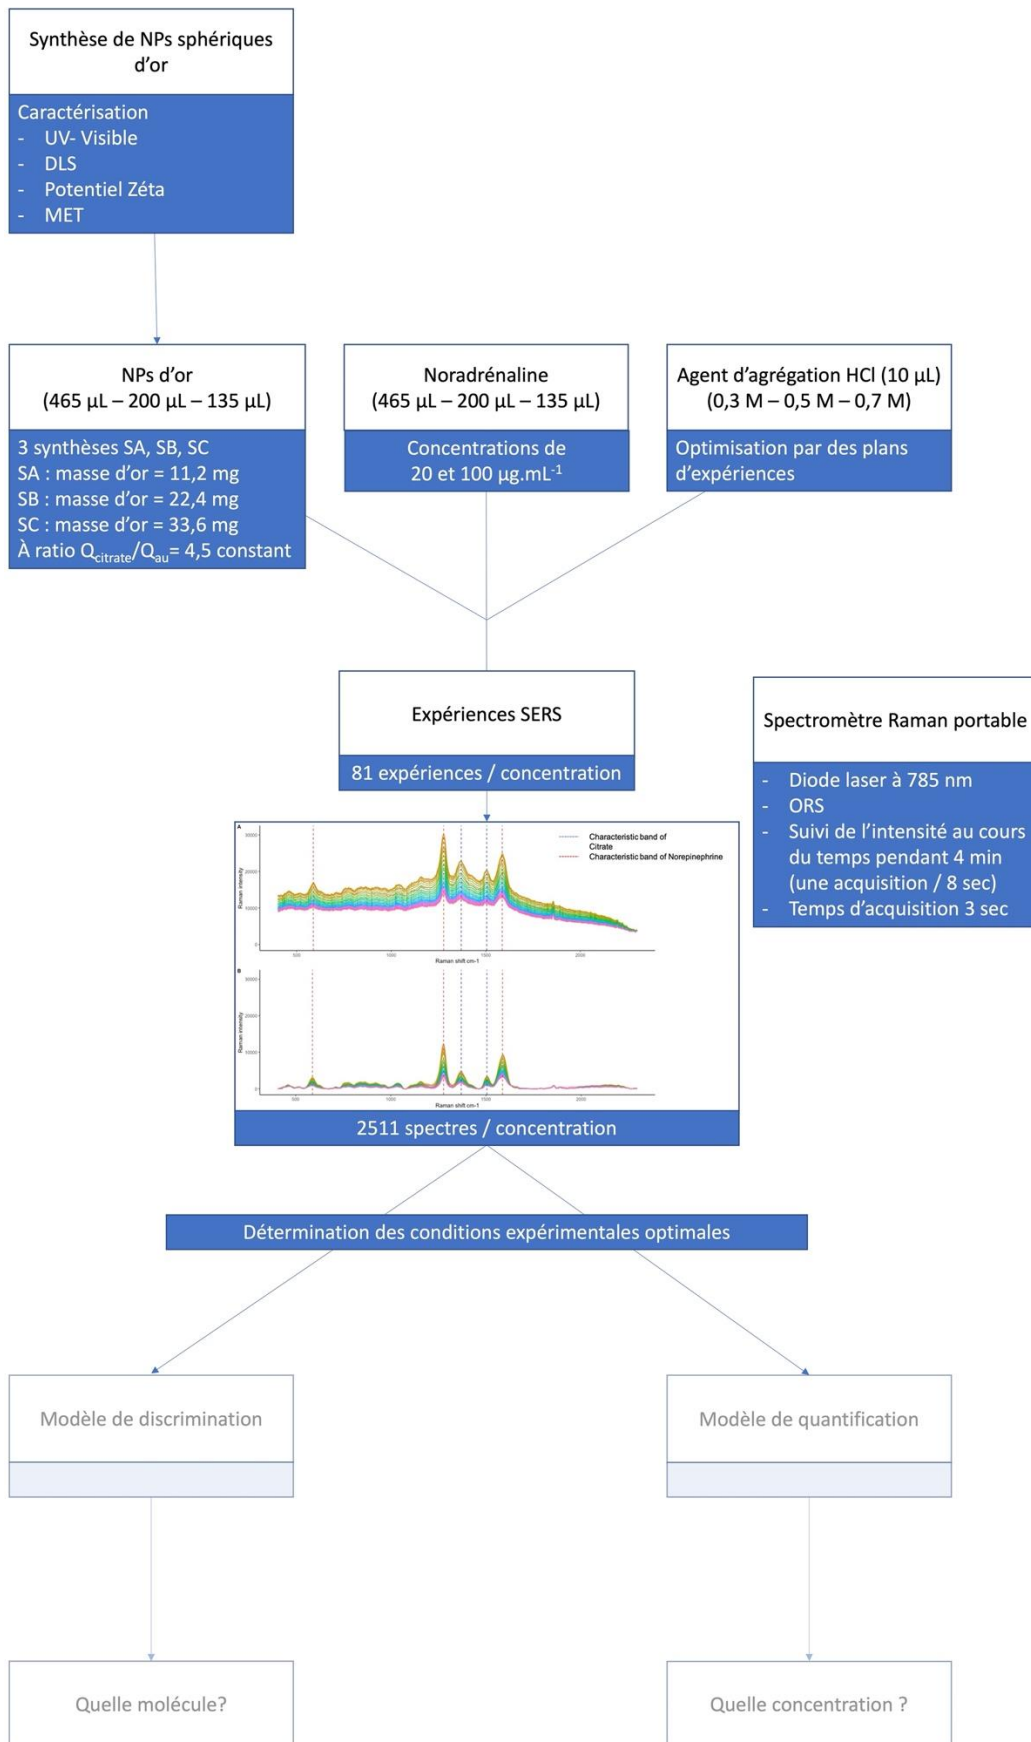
Synthèse de NPs sphériques d'or

Caractérisation
- UV- Visible
- DLS
- Potentiel Zéta
- MET

NPs d'or
(465 µL – 200 µL – 135 µL)

3 synthèses SA, SB, SC
SA : masse d'or = 11,2 mg
SB : masse d'or = 22,4 mg
SC : masse d'or = 33,6 mg
À ratio $Q_{citrate}/Q_{au}$= 4,5 constant

Noradrénaline
(465 µL – 200 µL – 135 µL)

Concentrations de 20 et 100 µg.mL$^{-1}$

Agent d'agrégation HCl (10 µL)
(0,3 M – 0,5 M – 0,7 M)

Optimisation par des plans d'expériences

Expériences SERS

81 expériences / concentration

Spectromètre Raman portable

- Diode laser à 785 nm
- ORS
- Suivi de l'intensité au cours du temps pendant 4 min (une acquisition / 8 sec)
- Temps d'acquisition 3 sec

A
Characteristic band of Citrate
Characteristic band of Norepinephrine
Raman intensity
30000
20000
10000
0
500
1000
1500
2000
Raman shift cm-1

B
Raman intensity
30000
20000
10000
0
500
1000
1500
2000
Raman shift cm-1

2511 spectres / concentration

Détermination des conditions expérimentales optimales

Modèle de discrimination

Modèle de quantification

Quelle molécule?

Quelle concentration ?